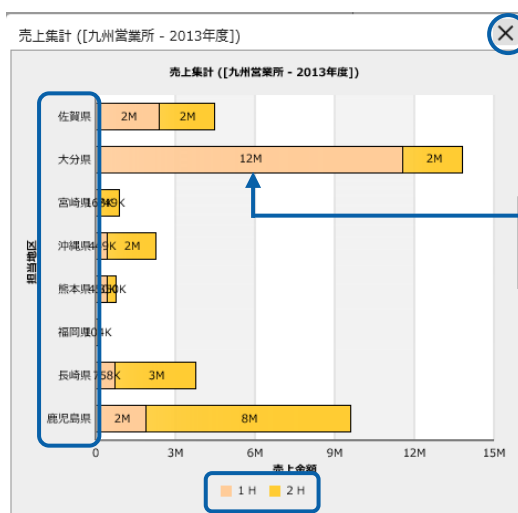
売上集計 ([九州営業所 - 2013年度])

売上集計 ([九州営業所 - 2013年度])

担当地区

佐賀県 2M 2M
大分県 12M 2M
宮崎県 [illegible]
沖縄県 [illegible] 2M
熊本県 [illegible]
福岡県 0K
長崎県 758K 3M
鹿児島県 2M 8M

0 3M 6M 9M 12M 15M
売上金額

1 H 2 H